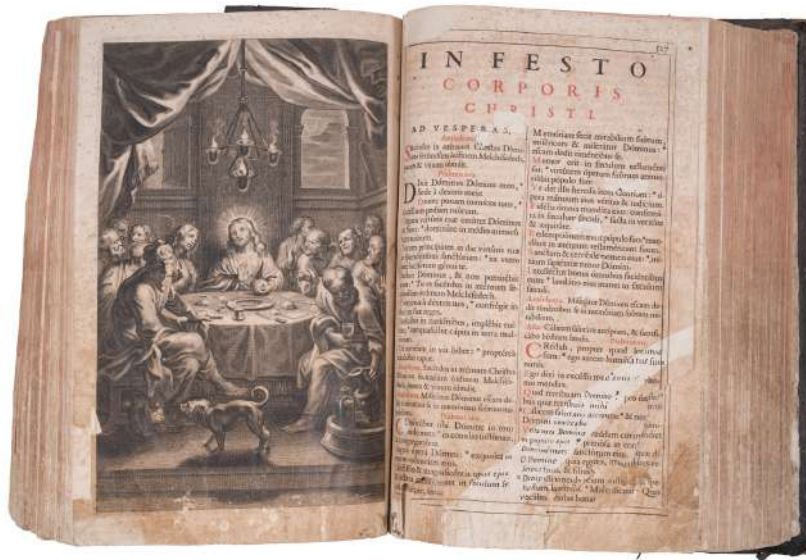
IN FESTO
CORPORIS
CHRISTI.

AD VESPERAS.
Antiphona.
Sacerdos in æternum Christus Dominus secundum ordinem Melchisedech, panem & vinum obtulit.
Psalmus 109.
Dixit Dominus Domino meo, * sede à dextris meis.
Donec ponam inimicos tuos, * scabellum pedum tuorum.
Virgam virtutis tuæ emittet Dominus ex Sion: * dominare in medio inimicorum tuorum.
Tecum principium in die virtutis tuæ in splendoribus sanctorum: * ex utero ante luciferum genui te.
Iuravit Dominus, & non pœnitebit eum: * Tu es sacerdos in æternum secundum ordinem Melchisedech.
Dominus à dextris tuis, * confregit in die iræ suæ reges.
Iudicabit in nationibus, implebit ruinas: * conquassabit capita in terra multorum.
De torrente in via bibet: * propterea exaltabit caput.
Antiphona. Sacerdos in æternum Christus Dominus secundum ordinem Melchisedech, panem & vinum obtulit.
Antiphona. Miserator Dominus escam dedit timentibus se in memoriam suorum mirabilium.
Psalmus 110.
Confitebor tibi Domine in toto corde meo, * in consilio iustorum, & congregatione.
Magna opera Domini: * exquisita in omnes voluntates eius.
Confessio & magnificentia opus eius: * & iustitia eius manet in sæculum sæculi.
Memoriam fecit mirabilium suorum, misericors & miserator Dominus: * escam dedit timentibus se.
Memor erit in sæculum testamenti sui: * virtutem operum suorum annuntiabit populo suo:
Vt det illis hereditatem Gentium: * opera manuum eius veritas & iudicium.
Fidelia omnia mandata eius: confirmata in sæculum sæculi, * facta in veritate & æquitate.
Redemptionem misit populo suo: * mandavit in æternum testamentum suum.
Sanctum & terribile nomen eius: * initium sapientiæ timor Domini.
Intellectus bonus omnibus facientibus eum: * laudatio eius manet in sæculum sæculi.
Antiphona. Miserator Dominus escam dedit timentibus se in memoriam suorum mirabilium.
Antiphona. Calicem salutaris accipiam, & sacrificabo hostiam laudis.
Psalmus 115.
Credidi, propter quod locutus sum: * ego autem humiliatus sum nimis.
Ego dixi in excessu meo: * omnis homo mendax.
Quid retribuam Domino, * pro omnibus quæ retribuit mihi?
Calicem salutaris accipiam: * & nomen Domini invocabo.
Vota mea Domino reddam coram omni populo eius: * pretiosa in conspectu Domini mors sanctorum eius.
O Domine quia ego servus tuus: * ego servus tuus, & filius ancillæ tuæ.
Dirupisti vincula mea: tibi sacrificabo hostiam laudis, * & nomen Domini invocabo.
Vota mea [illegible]